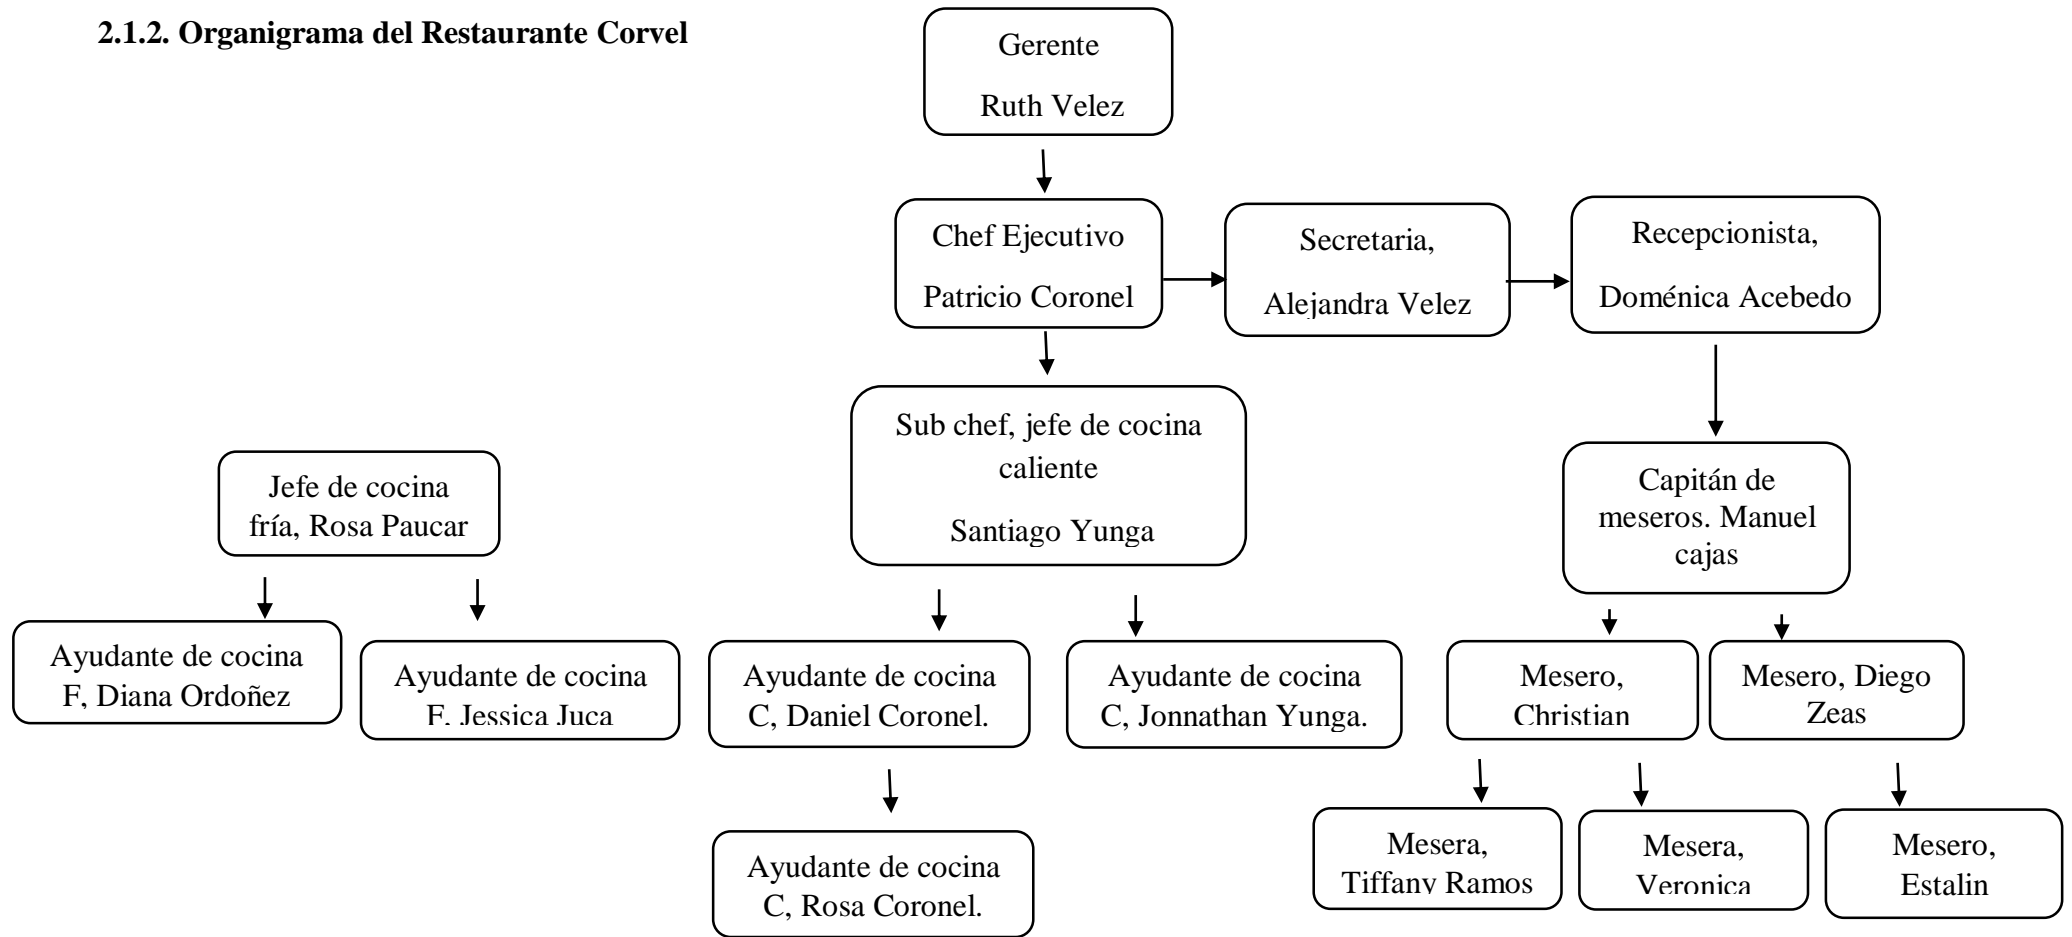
2.1.2. Organigrama del Restaurante Corvel

Gerente
Ruth Velez

Chef Ejecutivo
Patricio Coronel

Secretaria,
Alejandra Velez

Recepcionista,
Doménica Acebedo

Sub chef, jefe de cocina caliente
Santiago Yunga

Capitán de meseros. Manuel cajas

Jefe de cocina fría, Rosa Paucar

Ayudante de cocina F, Diana Ordoñez

Ayudante de cocina F. Jessica Juca

Ayudante de cocina C, Daniel Coronel.

Ayudante de cocina C, Jonnathan Yunga.

Mesero, Christian

Mesero, Diego Zeas

Ayudante de cocina C, Rosa Coronel.

Mesera, Tiffany Ramos

Mesera, Veronica

Mesero, Estalin